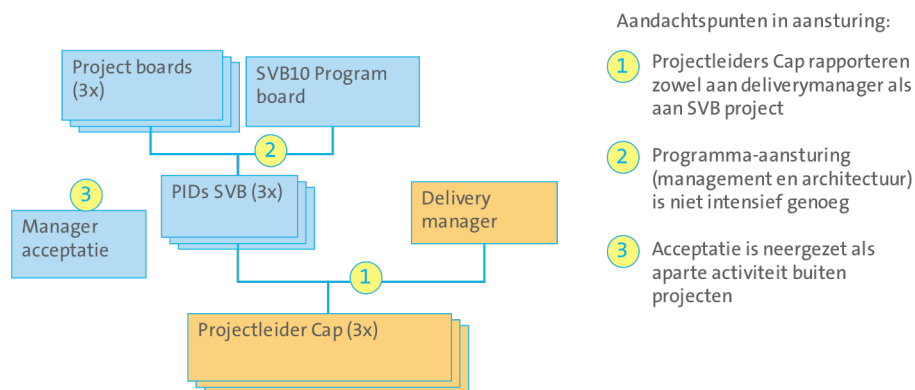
Project boards (3x)

SVB10 Program board

2

3

PIDs SVB (3x)

Delivery manager

Manager acceptatie

1

Projectleider Cap (3x)

Aandachtspunten in aansturing:

1 Projectleiders Cap rapporteren zowel aan deliverymanager als aan SVB project

2 Programma-aansturing (management en architectuur) is niet intensief genoeg

3 Acceptatie is neergezet als aparte activiteit buiten projecten